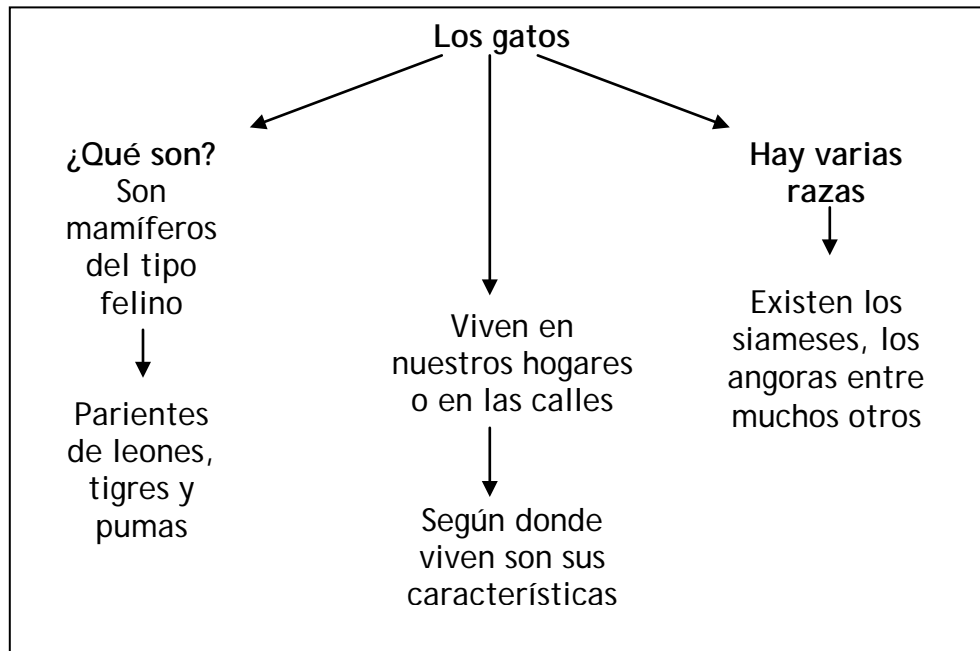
Los gatos

¿Qué son?
Son mamíferos del tipo felino

Parientes de leones, tigres y pumas

Viven en nuestros hogares o en las calles

Según donde viven son sus características

Hay varias razas

Existen los siameses, los angoras entre muchos otros